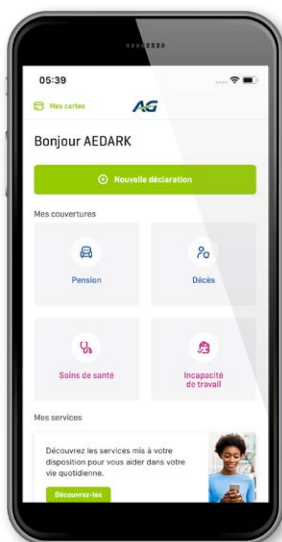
05:39

Mes cartes

AG

Bonjour AEDARK

Nouvelle déclaration

Mes couvertures

Pension

Décès

Soins de santé

Incapacité de travail

Mes services

Découvrez les services mis à votre disposition pour vous aider dans votre vie quotidienne.

Découvrez-les